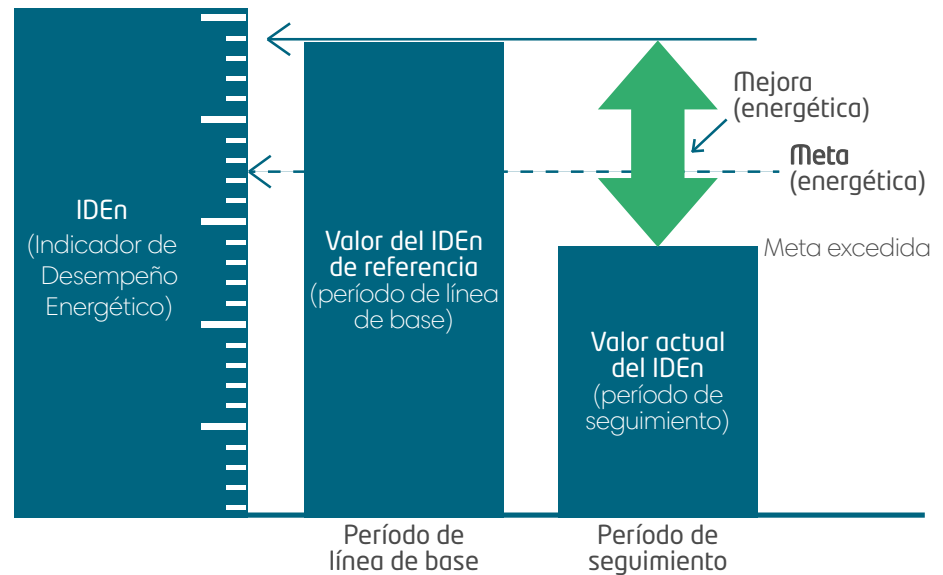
IDEn
(Indicador de Desempeño Energético)

Valor del IDEn de referencia
(período de línea de base)

Mejora
(energética)

Meta
(energética)

Meta excedida

Valor actual del IDEn
(período de seguimiento)

Período de línea de base

Período de seguimiento